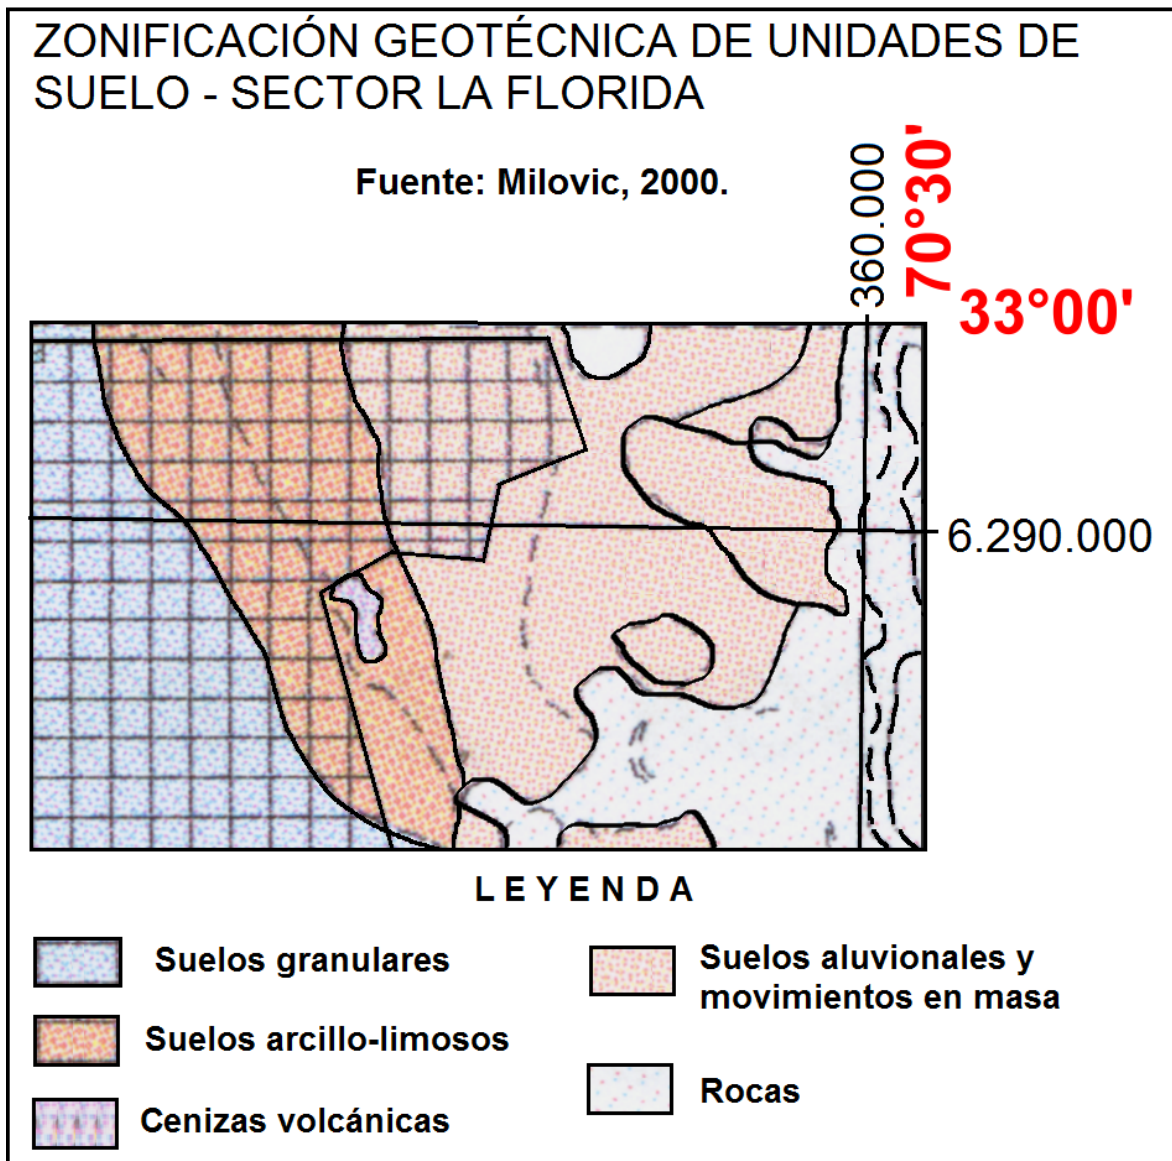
ZONIFICACIÓN GEOTÉCNICA DE UNIDADES DE SUELO - SECTOR LA FLORIDA

Fuente: Milovic, 2000.

360.000

70°30'

33°00'

6.290.000

LEYENDA

Suelos granulares

Suelos arcillo-limosos

Cenizas volcánicas

Suelos aluvionales y movimientos en masa

Rocas